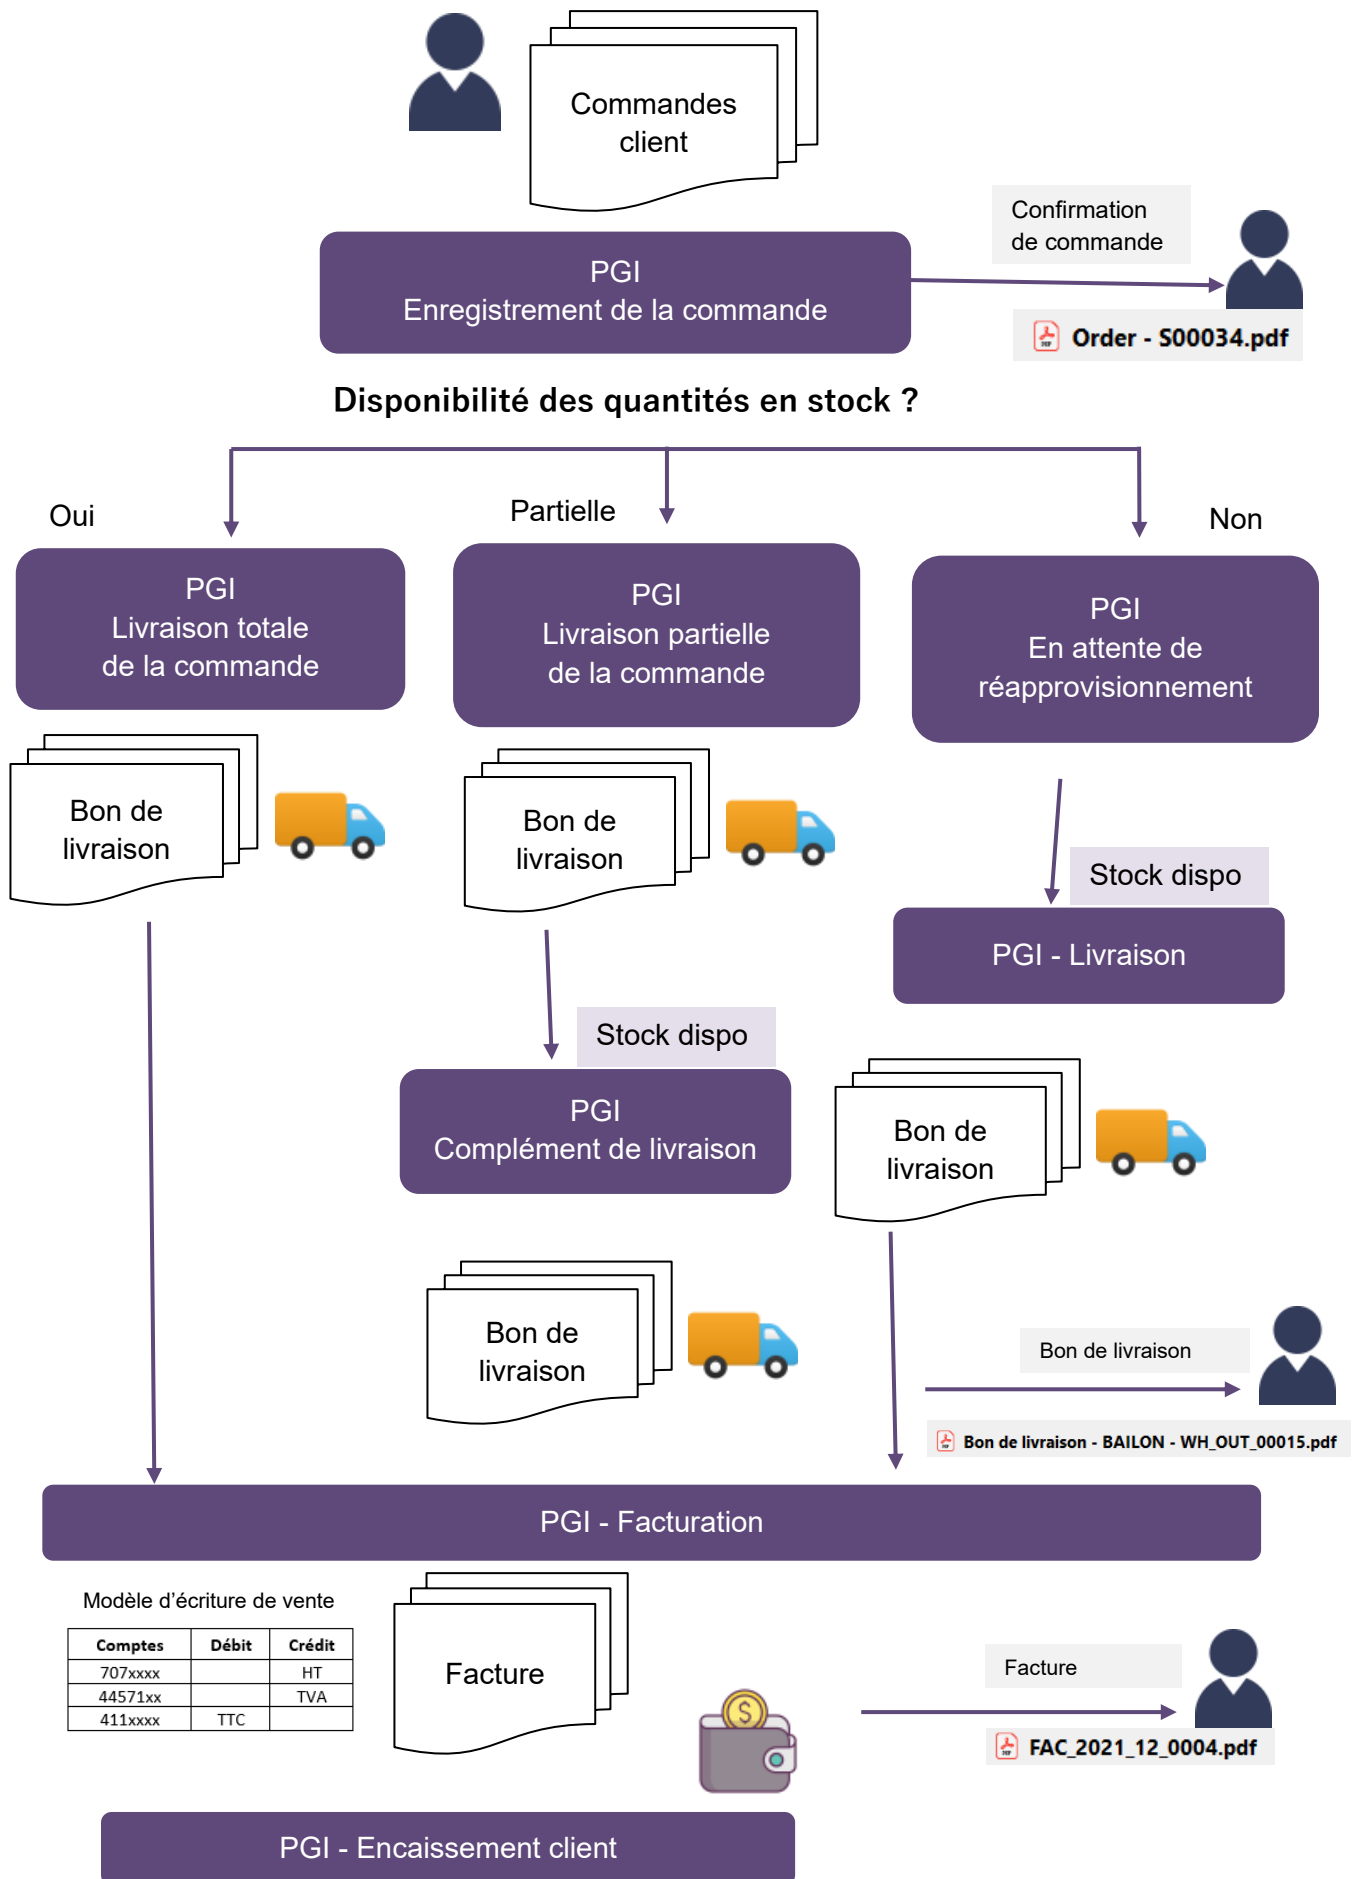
Commandes client

Confirmation de commande

PGI
Enregistrement de la commande

Order - S00034.pdf

Disponibilité des quantités en stock ?

Oui

Partielle

Non

PGI
Livraison totale de la commande

PGI
Livraison partielle de la commande

PGI
En attente de réapprovisionnement

Bon de livraison

Bon de livraison

Stock dispo

PGI - Livraison

Stock dispo

PGI
Complément de livraison

Bon de livraison

Bon de livraison

Bon de livraison

Bon de livraison - BAILON - WH_OUT_00015.pdf

PGI - Facturation

Modèle d'écriture de vente

| Comptes | Débit | Crédit |
|---|---|---|
| 707xxxx | | HT |
| 44571xx | | TVA |
| 411xxxx | TTC | |

Facture

Facture

FAC_2021_12_0004.pdf

PGI - Encaissement client